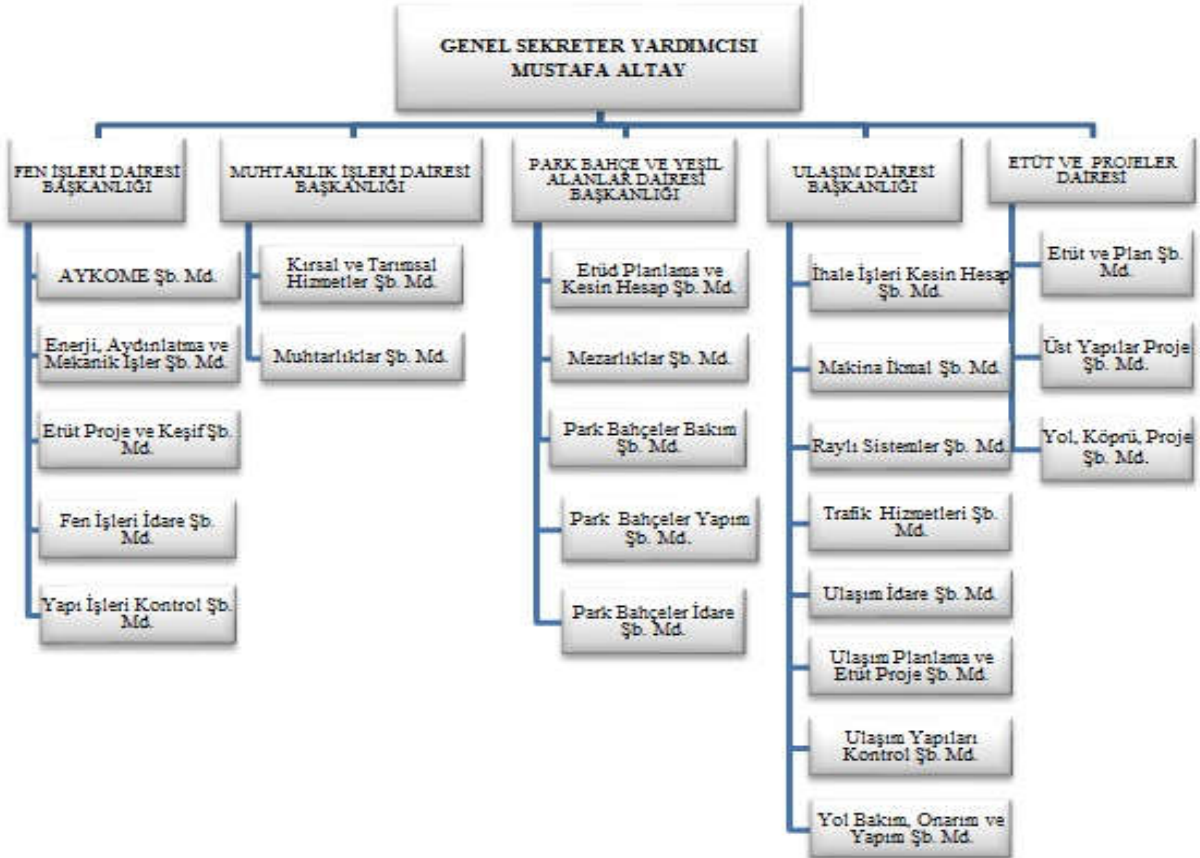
GENEL SEKRETER YARDIMCISI
MUSTAFA ALTAY

FEN İŞLERİ DAİRESİ BAŞKANLIĞI

AYKOME Şb. Md.

Enerji, Aydınlatma ve Mekanik İşler Şb. Md.

Etüt Proje ve Keşif Şb. Md.

Fen İşleri İdare Şb. Md.

Yapı İşleri Kontrol Şb. Md.

MUHTARLIK İŞLERİ DAİRESİ BAŞKANLIĞI

Kırsal ve Tarımsal Hizmetler Şb. Md.

Muhtarlıklar Şb. Md.

PARK BAHÇE VE YEŞİL ALANLAR DAİRESİ BAŞKANLIĞI

Etüd Planlama ve Kesin Hesap Şb. Md.

Mezarlıklar Şb. Md.

Park Bahçeler Bakım Şb. Md.

Park Bahçeler Yapım Şb. Md.

Park Bahçeler İdare Şb. Md.

ULAŞIM DAİRESİ BAŞKANLIĞI

İhale İşleri Kesin Hesap Şb. Md.

Makina İkmal Şb. Md.

Raylı Sistemler Şb. Md.

Trafik Hizmetleri Şb. Md.

Ulaşım İdare Şb. Md.

Ulaşım Planlama ve Etüt Proje Şb. Md.

Ulaşım Yapıları Kontrol Şb. Md.

Yol Bakım, Onarım ve Yapım Şb. Md.

ETÜT VE PROJELER DAİRESİ

Etüt ve Plan Şb. Md.

Üst Yapılar Proje Şb. Md.

Yol, Köprü, Proje Şb. Md.